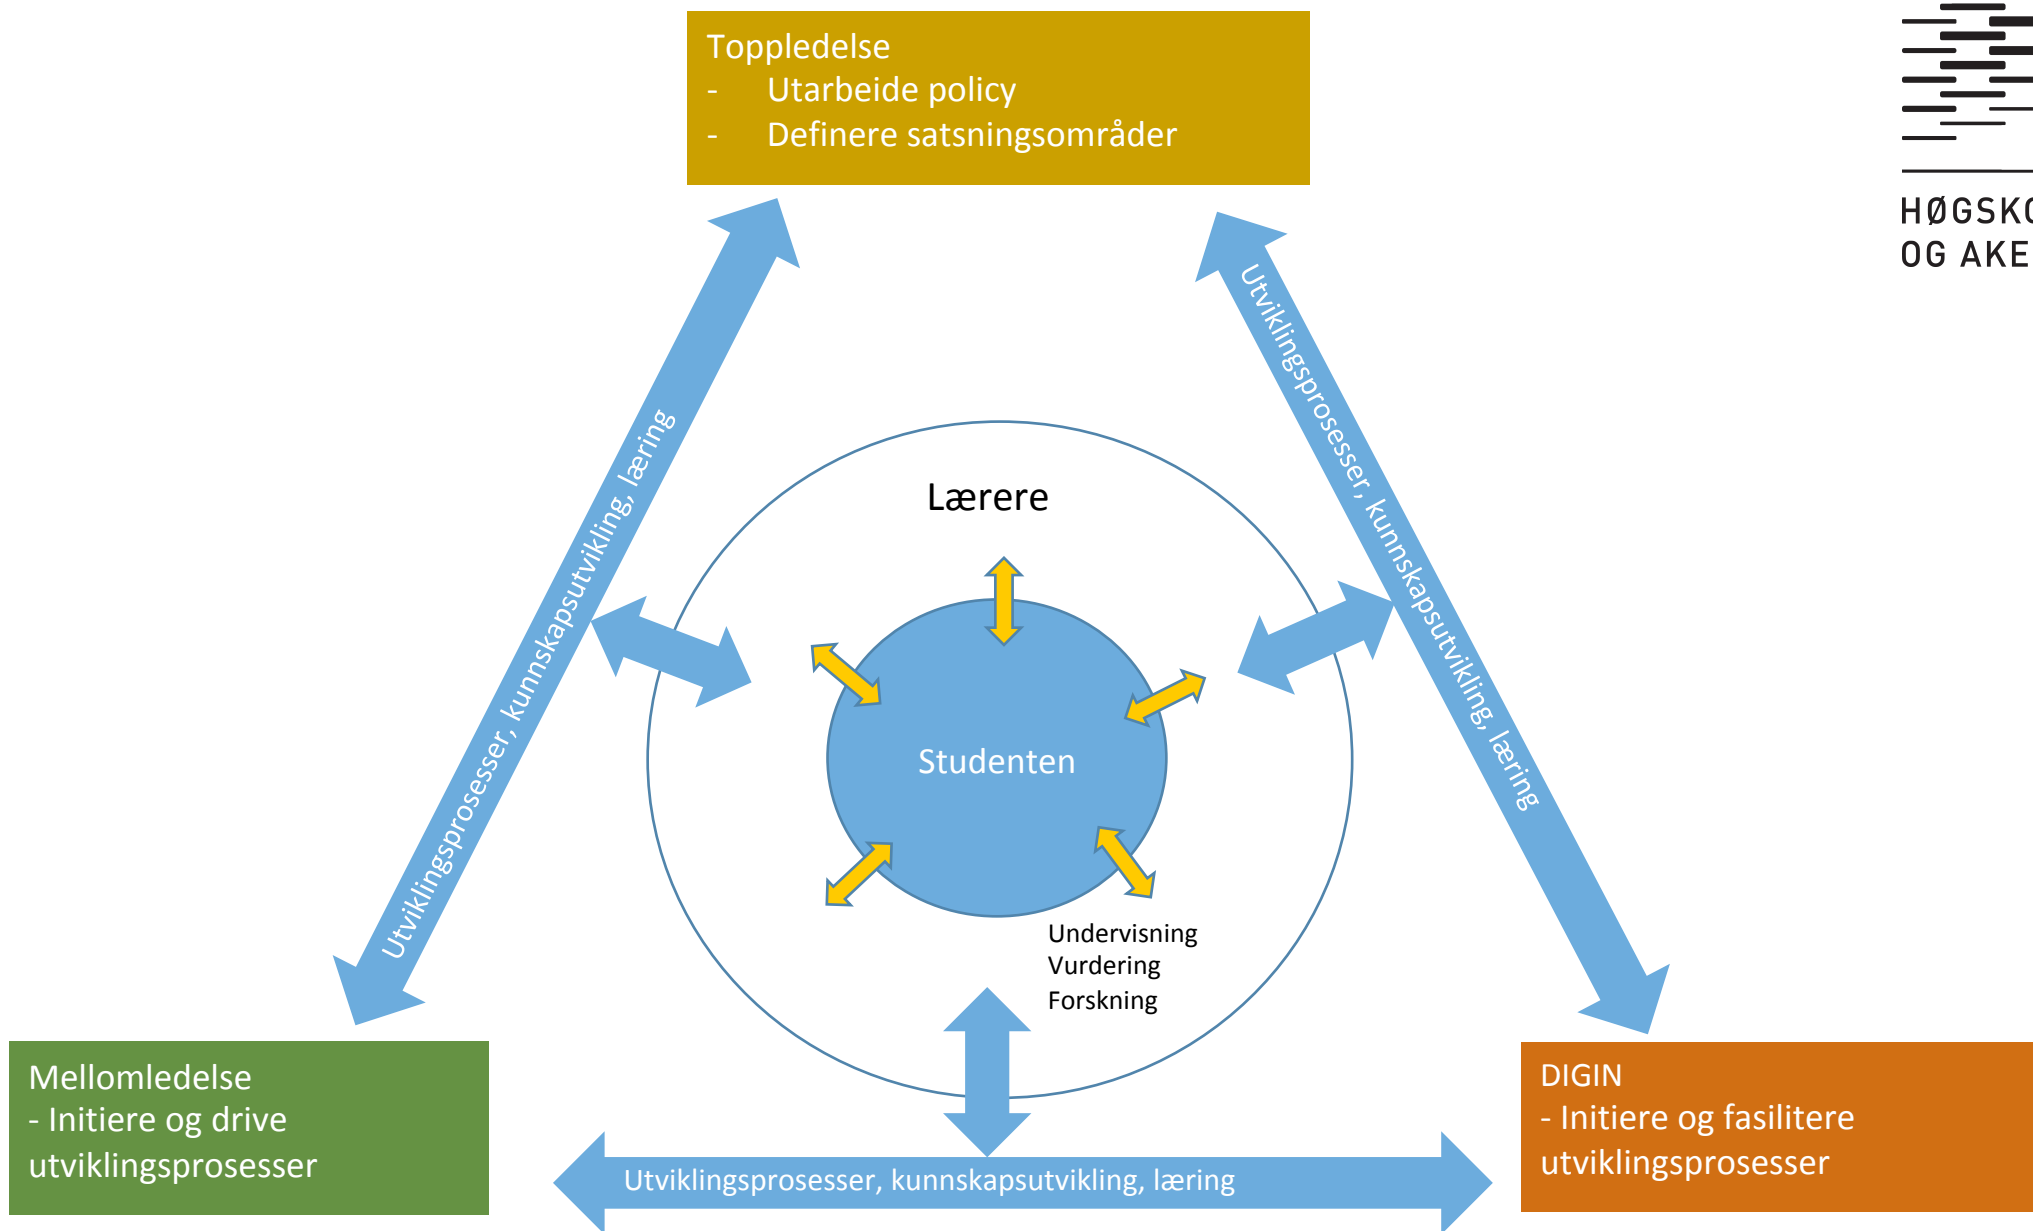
Toppledelse
- Utarbeide policy
- Definere satsningsområder

HØGSK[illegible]
OG AKE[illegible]

Utviklingsprosesser, kunnskapsutvikling, læring

Utviklingsprosesser, kunnskapsutvikling, læring

Lærere

Studenten

Undervisning
Vurdering
Forskning

Mellomledelse
- Initiere og drive utviklingsprosesser

Utviklingsprosesser, kunnskapsutvikling, læring

DIGIN
- Initiere og fasilitere utviklingsprosesser